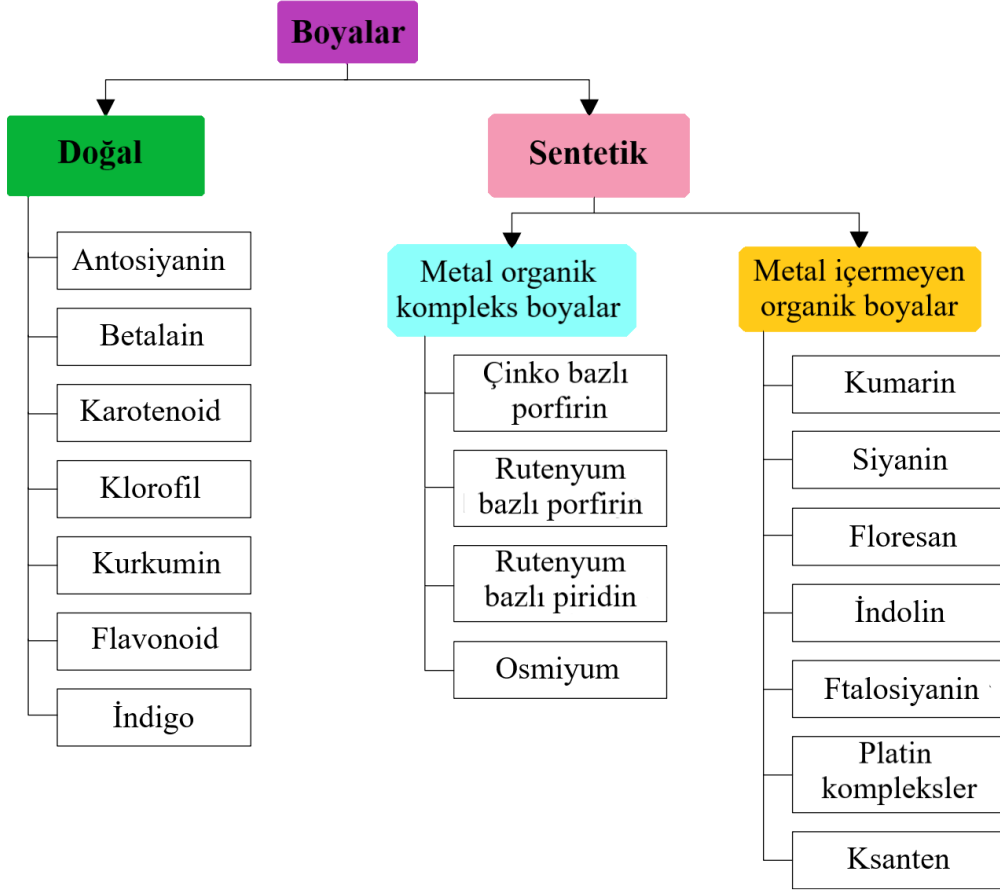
Boyalar

Doğal

Antosiyanin

Betalain

Karotenoid

Klorofil

Kurkumin

Flavonoid

İndigo

Sentetik

Metal organik kompleks boyalar

Çinko bazlı porfirin

Rutenyum bazlı porfirin

Rutenyum bazlı piridin

Osmiyum

Metal içermeyen organik boyalar

Kumarin

Siyanin

Floresan

İndolin

Ftalosiyanin

Platin kompleksler

Ksanten